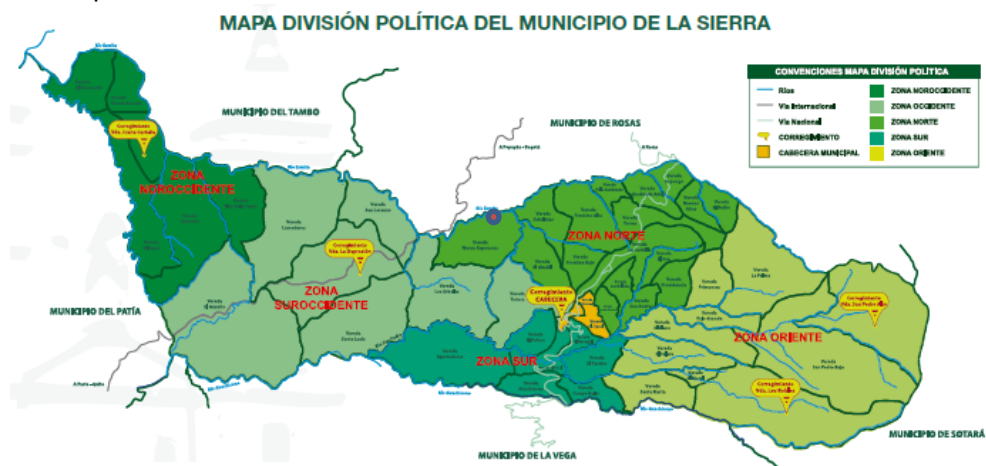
MAPA DIVISIÓN POLÍTICA DEL MUNICIPIO DE LA SIERRA

CONVENCIONES MAPA DIVISIÓN POLÍTICA

| | | | |
|---|---|---|---|
| | Ríos | | ZONA NOROCCIDENTE |
| | Vía Internacional | | ZONA OCCIDENTE |
| | Vía Nacional | | ZONA NORTE |
| | CORREGIMIENTO | | ZONA SUR |
| | CABECERA MUNICIPAL | | ZONA ORIENTE |

MUNICIPIO DEL TAMBO

MUNICIPIO DE ROSAS

MUNICIPIO DEL PATÍA

MUNICIPIO DE LA VEGA

MUNICIPIO DE SOTARÁ

ZONA NOROCCIDENTE

ZONA SUROCCIDENTE

ZONA NORTE

ZONA SUR

ZONA ORIENTE

Corregimiento CABECERA

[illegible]